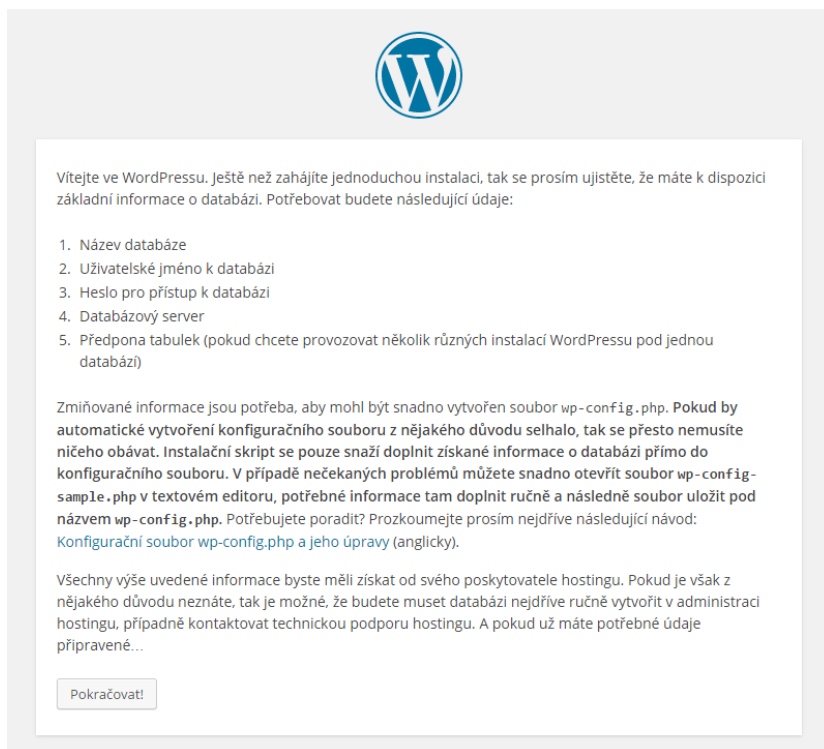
Vítejte ve WordPressu. Ještě než zahájíte jednoduchou instalaci, tak se prosím ujistěte, že máte k dispozici základní informace o databázi. Potřebovat budete následující údaje:

1. Název databáze
2. Uživatelské jméno k databázi
3. Heslo pro přístup k databázi
4. Databázový server
5. Předpona tabulek (pokud chcete provozovat několik různých instalací WordPressu pod jednou databází)

Zmiňované informace jsou potřeba, aby mohl být snadno vytvořen soubor wp-config.php. **Pokud by automatické vytvoření konfiguračního souboru z nějakého důvodu selhalo, tak se přesto nemusíte ničeho obávat. Instalační skript se pouze snaží doplnit získané informace o databázi přímo do konfiguračního souboru. V případě nečekaných problémů můžete snadno otevřít soubor wp-config-sample.php v textovém editoru, potřebné informace tam doplnit ručně a následně soubor uložit pod názvem wp-config.php.** Potřebujete poradit? Prozkoumejte prosím nejdříve následující návod: Konfigurační soubor wp-config.php a jeho úpravy (anglicky).

Všechny výše uvedené informace byste měli získat od svého poskytovatele hostingu. Pokud je však z nějakého důvodu neznáte, tak je možné, že budete muset databázi nejdříve ručně vytvořit v administraci hostingu, případně kontaktovat technickou podporu hostingu. A pokud už máte potřebné údaje připravené…

Pokračovat!